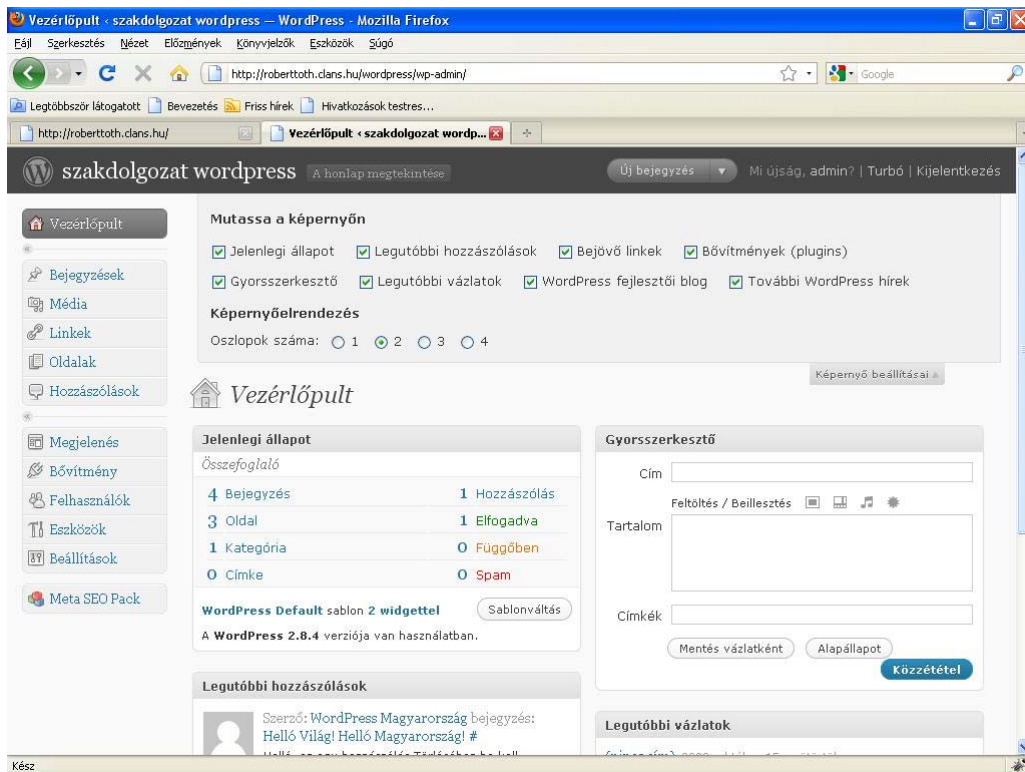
Vezérlőpult ‹ szakdolgozat wordpress — WordPress - Mozilla Firefox

Fájl Szerkesztés Nézet Előzmények Könyvjelzők Eszközök Súgó

http://roberttoth.clans.hu/wordpress/wp-admin/

Google

Legtöbbször látogatott Bevezetés Friss hírek Hivatkozások testres...

http://roberttoth.clans.hu/

Vezérlőpult ‹ szakdolgozat wordp...

szakdolgozat wordpress A honlap megtekintése

Új bejegyzés Mi újság, admin? | Turbó | Kijelentkezés

Vezérlőpult

Bejegyzések
Média
Linkek
Oldalak
Hozzászólások

Megjelenés
Bővítmény
Felhasználók
Eszközök
Beállítások

Meta SEO Pack

Mutassa a képernyőn

Jelenlegi állapot Legutóbbi hozzászólások Bejövő linkek Bővítmények (plugins)
Gyorsszerkesztő Legutóbbi vázlatok WordPress fejlesztői blog További WordPress hírek

Képernyőelrendezés

Oszlopok száma: 1 2 3 4

Képernyő beállításai

Vezérlőpult

Jelenlegi állapot

Összefoglaló

| | |
|---|---|
| 4 Bejegyzés | 1 Hozzászólás |
| 3 Oldal | 1 Elfogadva |
| 1 Kategória | 0 Függőben |
| 0 Címke | 0 Spam |

WordPress Default sablon 2 widgettel Sablonváltás

A WordPress 2.8.4 verziója van használatban.

Legutóbbi hozzászólások

Szerző: WordPress Magyarország bejegyzés: Helló Világ! Helló Magyarország! #

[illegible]

Gyorsszerkesztő

Cím

Feltöltés / Beillesztés

Tartalom

Címkék

Mentés vázlatként Alapállapot

Közzététel

Legutóbbi vázlatok

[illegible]

Kész